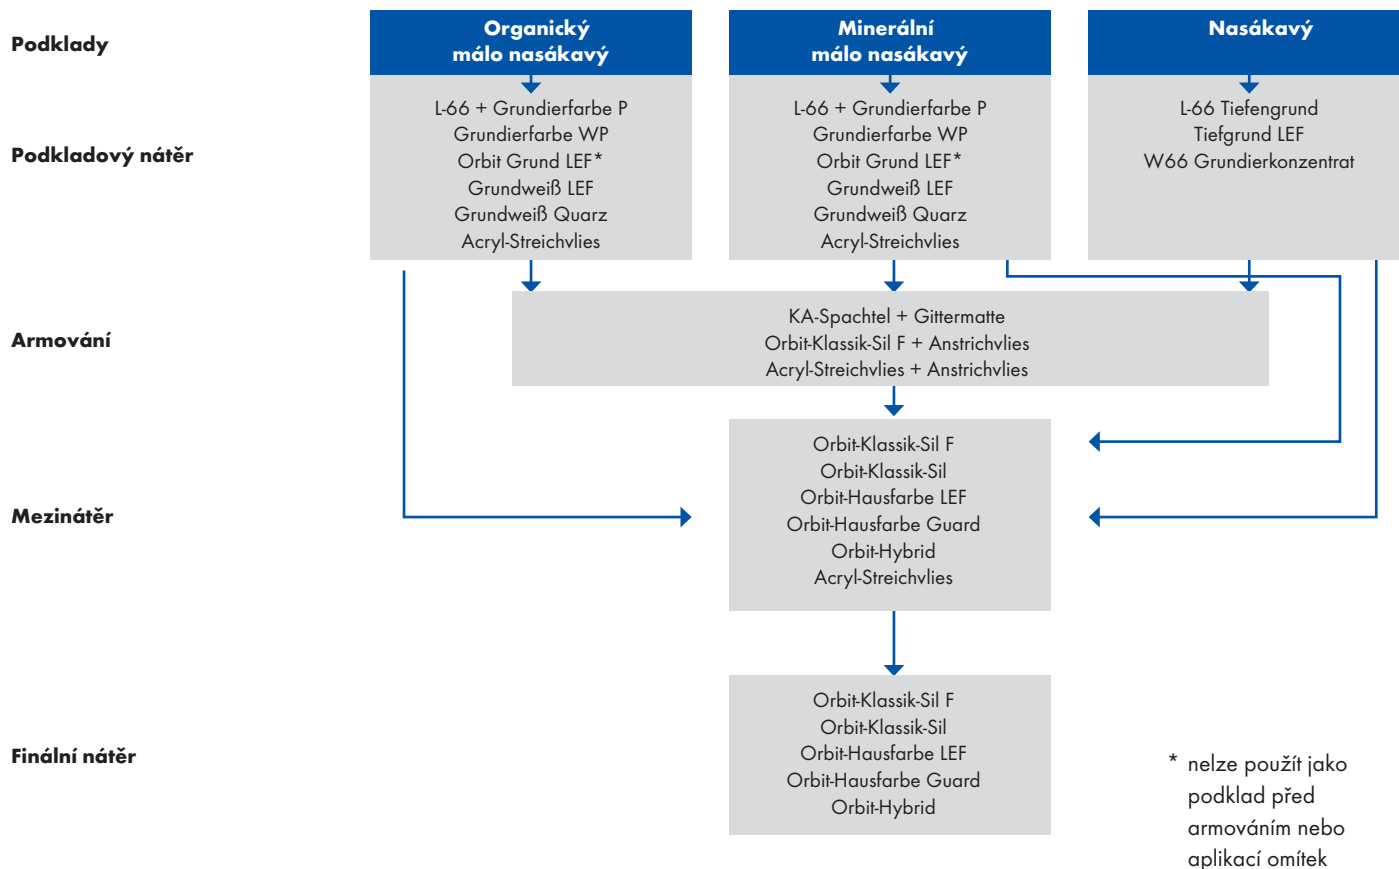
Podklady

Organický málo nasákavý

Minerální málo nasákavý

Nasákavý

Podkladový nátěr

L-66 + Grundierfarbe P
Grundierfarbe WP
Orbit Grund LEF*
Grundweiß LEF
Grundweiß Quarz
Acryl-Streichvlies

L-66 + Grundierfarbe P
Grundierfarbe WP
Orbit Grund LEF*
Grundweiß LEF
Grundweiß Quarz
Acryl-Streichvlies

L-66 Tiefengrund
Tiefgrund LEF
W66 Grundierkonzentrat

Armování

KA-Spachtel + Gittermatte
Orbit-Klassik-Sil F + Anstrichvlies
Acryl-Streichvlies + Anstrichvlies

Mezinátěr

Orbit-Klassik-Sil F
Orbit-Klassik-Sil
Orbit-Hausfarbe LEF
Orbit-Hausfarbe Guard
Orbit-Hybrid
Acryl-Streichvlies

Finální nátěr

Orbit-Klassik-Sil F
Orbit-Klassik-Sil
Orbit-Hausfarbe LEF
Orbit-Hausfarbe Guard
Orbit-Hybrid

* nelze použít jako podklad před armováním nebo aplikací omítek